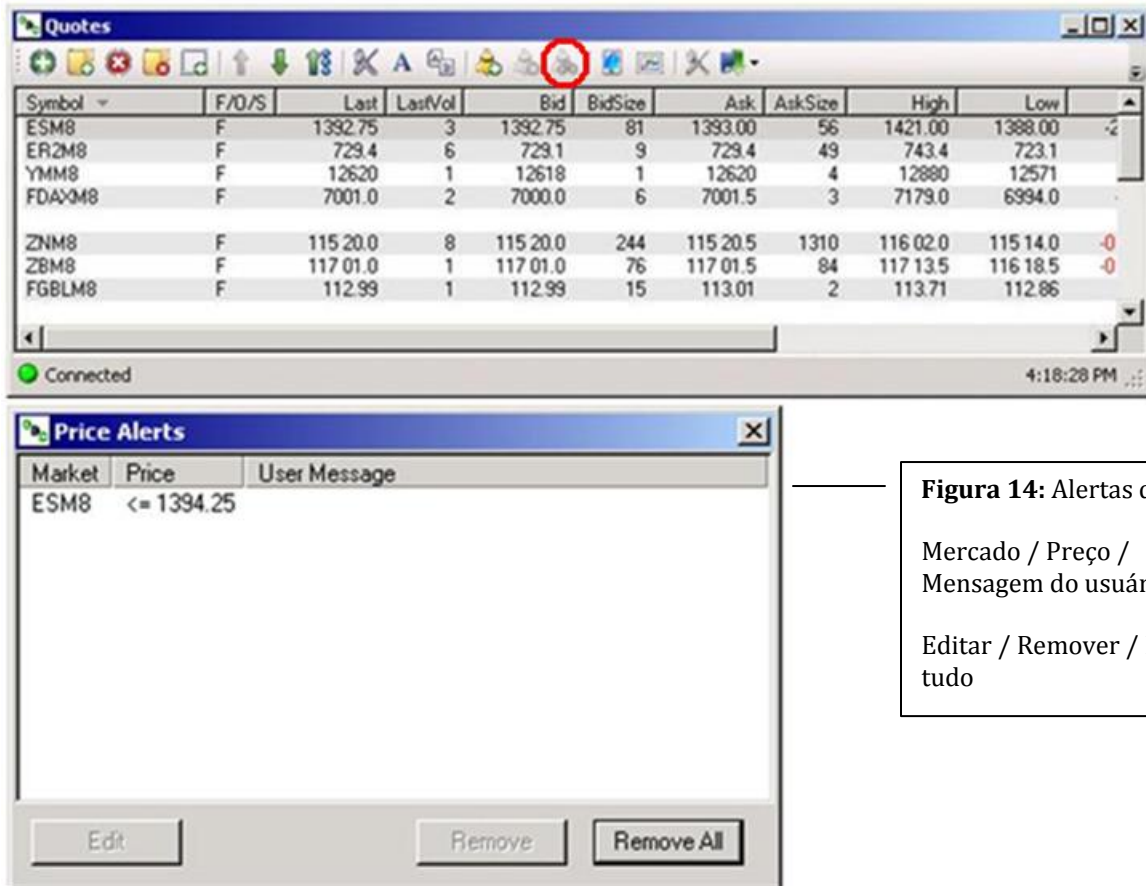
Quotes

| Symbol | F/O/S | Last | LastVol | Bid | BidSize | Ask | AskSize | High | Low | |
|---|---|---|---|---|---|---|---|---|---|---|
| ESM8 | F | 1392.75 | 3 | 1392.75 | 81 | 1393.00 | 56 | 1421.00 | 1388.00 | -2 |
| ER2M8 | F | 729.4 | 6 | 729.1 | 9 | 729.4 | 49 | 743.4 | 723.1 | |
| YMM8 | F | 12620 | 1 | 12618 | 1 | 12620 | 4 | 12880 | 12571 | |
| FDAXM8 | F | 7001.0 | 2 | 7000.0 | 6 | 7001.5 | 3 | 7179.0 | 6994.0 | |
| | | | | | | | | | | |
| ZNM8 | F | 115 20.0 | 8 | 115 20.0 | 244 | 115 20.5 | 1310 | 116 02.0 | 115 14.0 | -0 |
| ZBM8 | F | 117 01.0 | 1 | 117 01.0 | 76 | 117 01.5 | 84 | 117 13.5 | 116 18.5 | -0 |
| FGBLM8 | F | 112.99 | 1 | 112.99 | 15 | 113.01 | 2 | 113.71 | 112.86 | |

Connected

4:18:28 PM

Price Alerts

| Market | Price | User Message |
|---|---|---|
| ESM8 | <= 1394.25 | |

Edit

Remove

Remove All

**Figura 14:** Alertas d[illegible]

Mercado / Preço / Mensagem do usuár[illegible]

Editar / Remover / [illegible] tudo